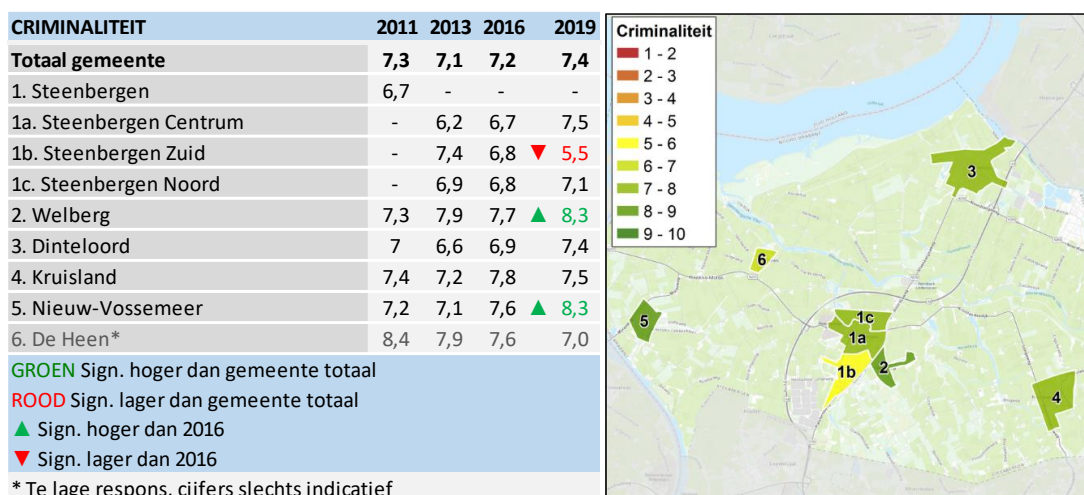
| CRIMINALITEIT | 2011 | 2013 | 2016 | 2019 |
|---|---|---|---|---|
| Totaal gemeente | 7,3 | 7,1 | 7,2 | 7,4 |
| 1. Steenbergen | 6,7 | - | - | - |
| 1a. Steenbergen Centrum | - | 6,2 | 6,7 | 7,5 |
| 1b. Steenbergen Zuid | - | 7,4 | 6,8 | ▼ 5,5 |
| 1c. Steenbergen Noord | - | 6,9 | 6,8 | 7,1 |
| 2. Welberg | 7,3 | 7,9 | 7,7 | ▲ 8,3 |
| 3. Dinteloord | 7 | 6,6 | 6,9 | 7,4 |
| 4. Kruisland | 7,4 | 7,2 | 7,8 | 7,5 |
| 5. Nieuw-Vossemeer | 7,2 | 7,1 | 7,6 | ▲ 8,3 |
| 6. De Heen* | 8,4 | 7,9 | 7,6 | 7,0 |

GROEN Sign. hoger dan gemeente totaal
ROOD Sign. lager dan gemeente totaal
▲ Sign. hoger dan 2016
▼ Sign. lager dan 2016
* Te lage respons, cijfers slechts indicatief

Criminaliteit
1 - 2
2 - 3
3 - 4
4 - 5
5 - 6
6 - 7
7 - 8
8 - 9
9 - 10

3
6
5
1c
1a
1b
2
4